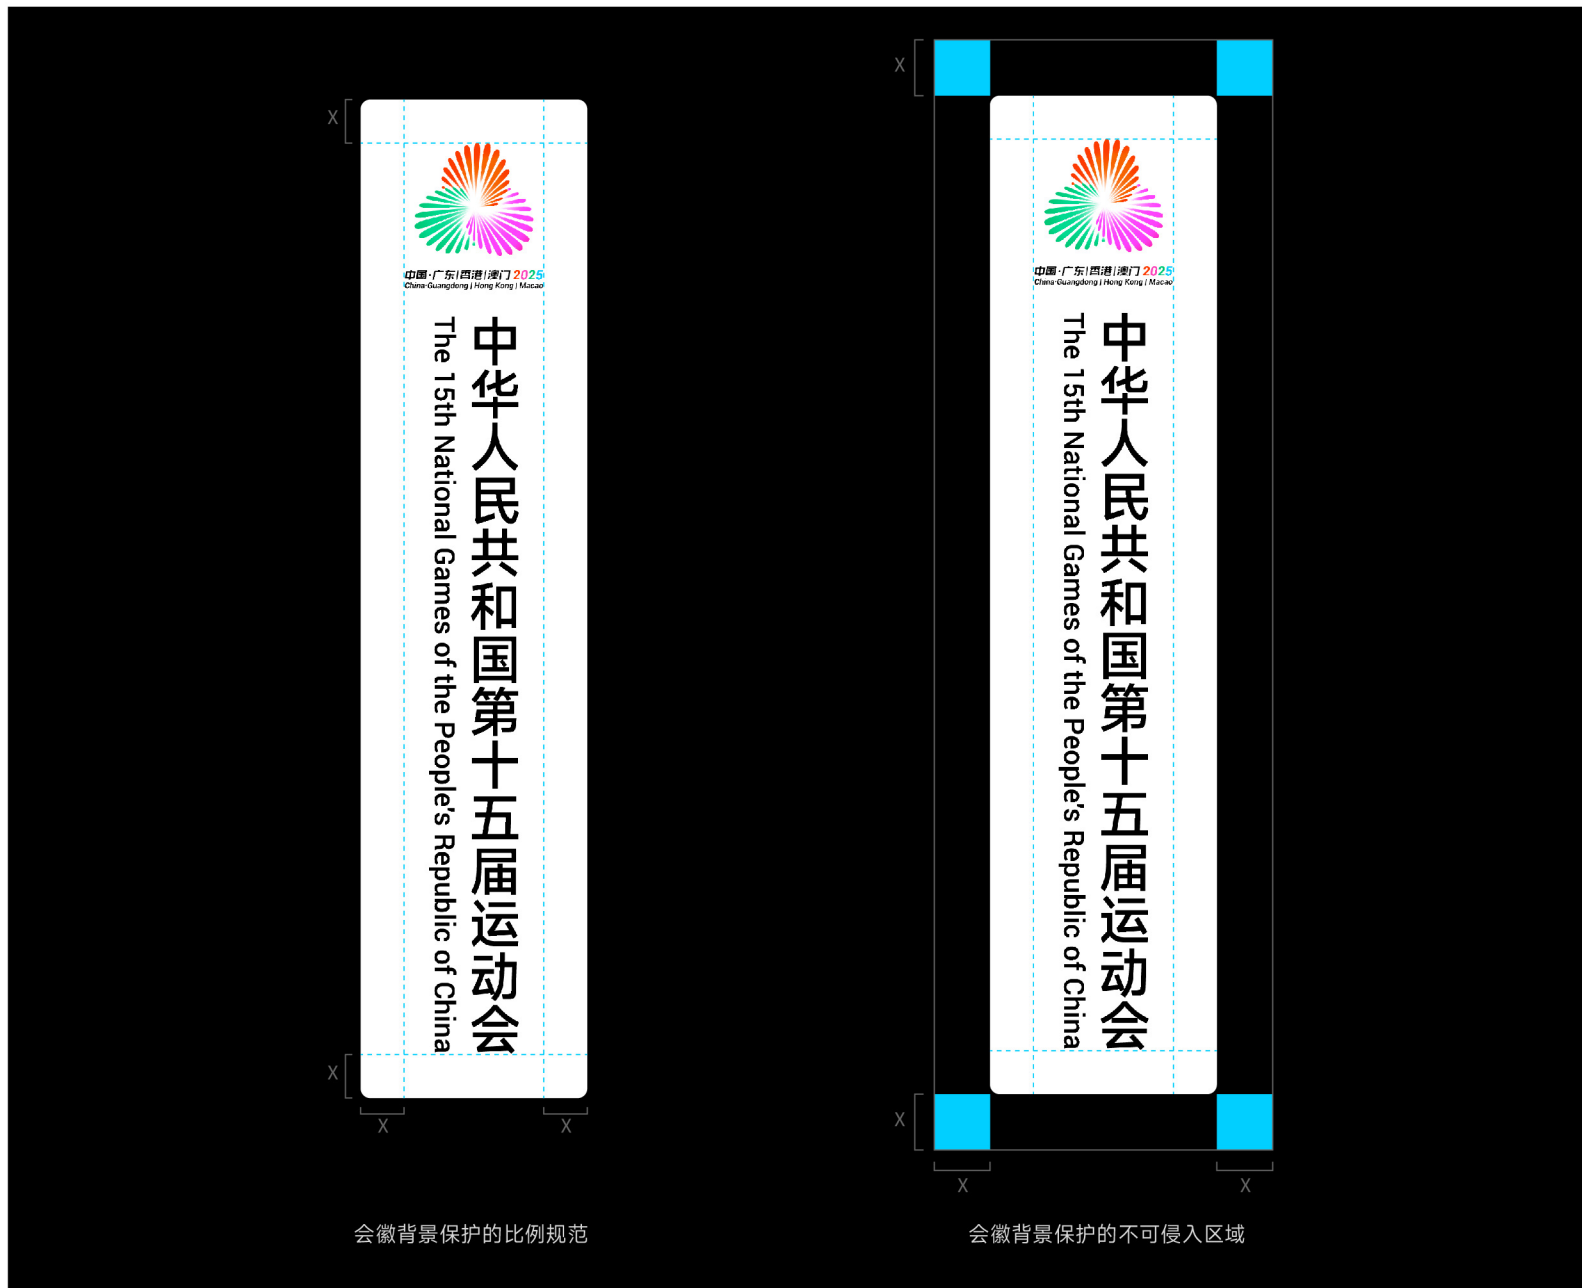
X

中国·广东|香港|澳门 2025
China·Guangdong | Hong Kong | Macao

中华人民共和国第十五届运动会

The 15th National Games of the People's Republic of China

X

X X

会徽背景保护的比例规范

X

中国·广东|香港|澳门 2025
China·Guangdong | Hong Kong | Macao

中华人民共和国第十五届运动会

The 15th National Games of the People's Republic of China

X

X X

会徽背景保护的不可侵入区域